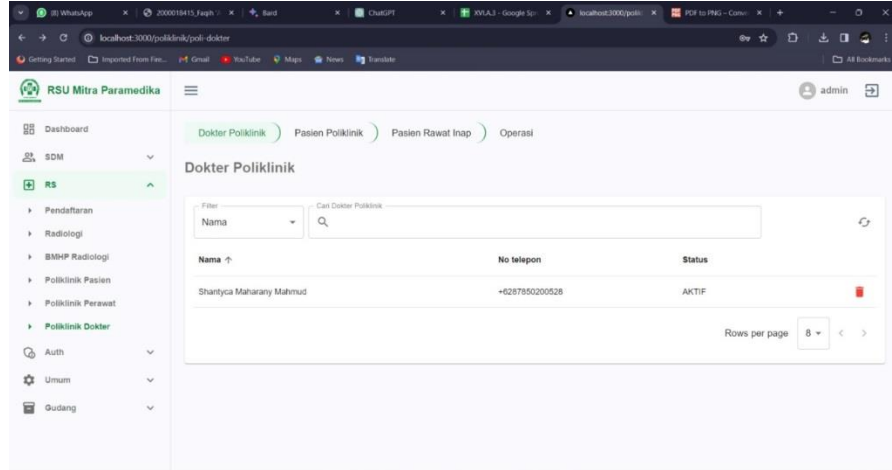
(8) WhatsApp | 2000018415_Faqih | Bard | ChatGPT | XVI.A.3 - Google Sp | localhost:3000/polik | PDF to PNG - Conv

localhost:3000/poliklinik/poli-dokter

Getting Started | Imported From Fire... | Gmail | YouTube | Maps | News | Translate | All Bookmarks

RSU Mitra Paramedika

admin

Dashboard
SDM
RS
Pendaftaran
Radiologi
BMHP Radiologi
Poliklinik Pasien
Poliklinik Perawat
Poliklinik Dokter
Auth
Umum
Gudang

Dokter Poliklinik | Pasien Poliklinik | Pasien Rawat Inap | Operasi

Dokter Poliklinik

Filter
Nama
Cari Dokter Poliklinik

| Nama ↑ | No telepon | Status |
|---|---|---|
| Shantyca Maharany Mahmud | +6287850200528 | AKTIF |

Rows per page 8